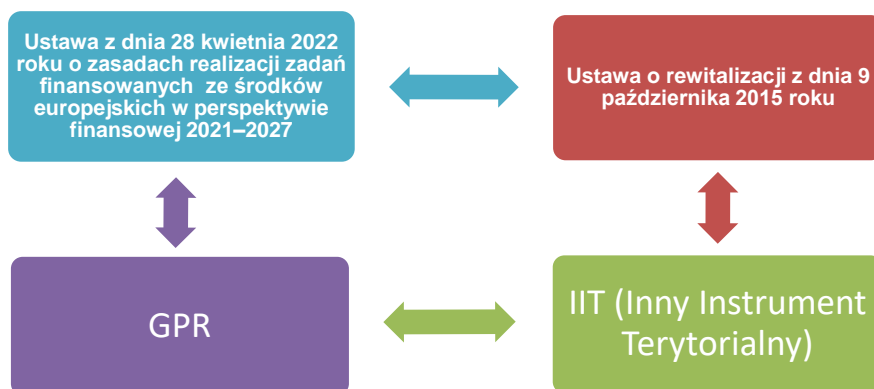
Ustawa z dnia 28 kwietnia 2022 roku o zasadach realizacji zadań finansowanych ze środków europejskich w perspektywie finansowej 2021–2027

Ustawa o rewitalizacji z dnia 9 października 2015 roku

GPR

IIT (Inny Instrument Terytorialny)